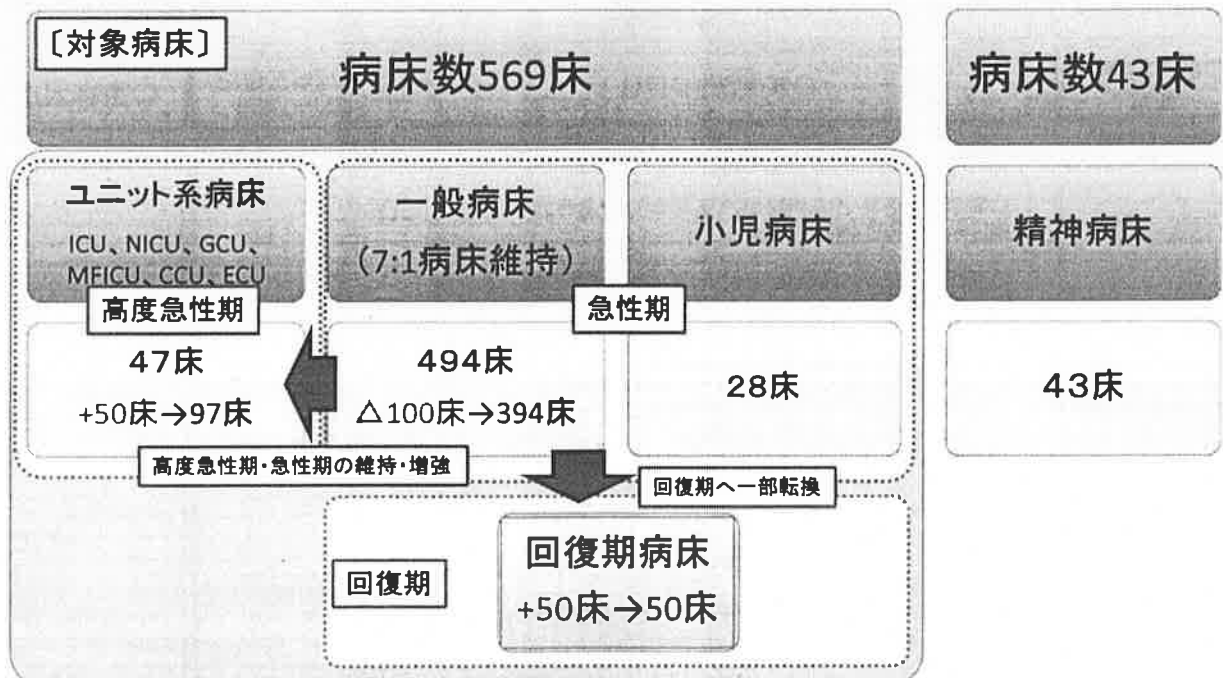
〔対象病床〕

病床数569床

病床数43床

ユニット系病床
ICU、NICU、GCU、MFICU、CCU、ECU

一般病床
（7:1病床維持）

小児病床

精神病床

高度急性期

急性期

47床
+50床→97床

494床
△100床→394床

28床

43床

高度急性期・急性期の維持・増強

回復期へ一部転換

回復期

回復期病床
+50床→50床